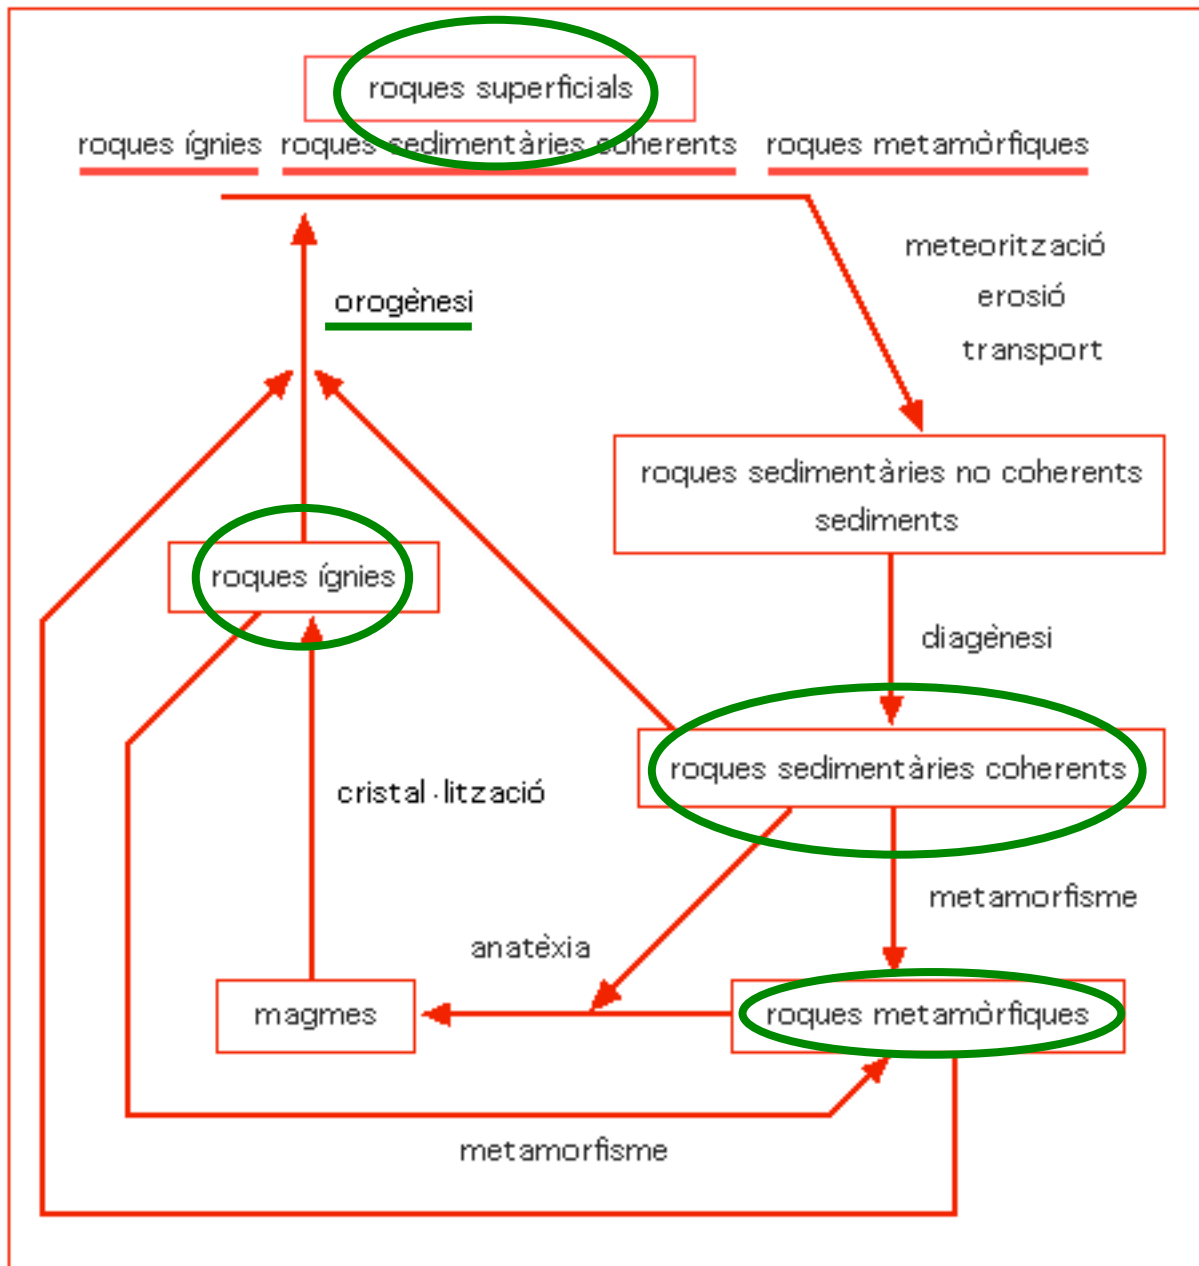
roques superficials

roques ígnies roques sedimentàries coherents roques metamòrfiques

meteorització
erosió
transport

orogènesi

roques sedimentàries no coherents
sediments

roques ígnies

diagènesi

roques sedimentàries coherents

cristal·lització

metamorfisme

anatèxia

magmes

roques metamòrfiques

metamorfisme